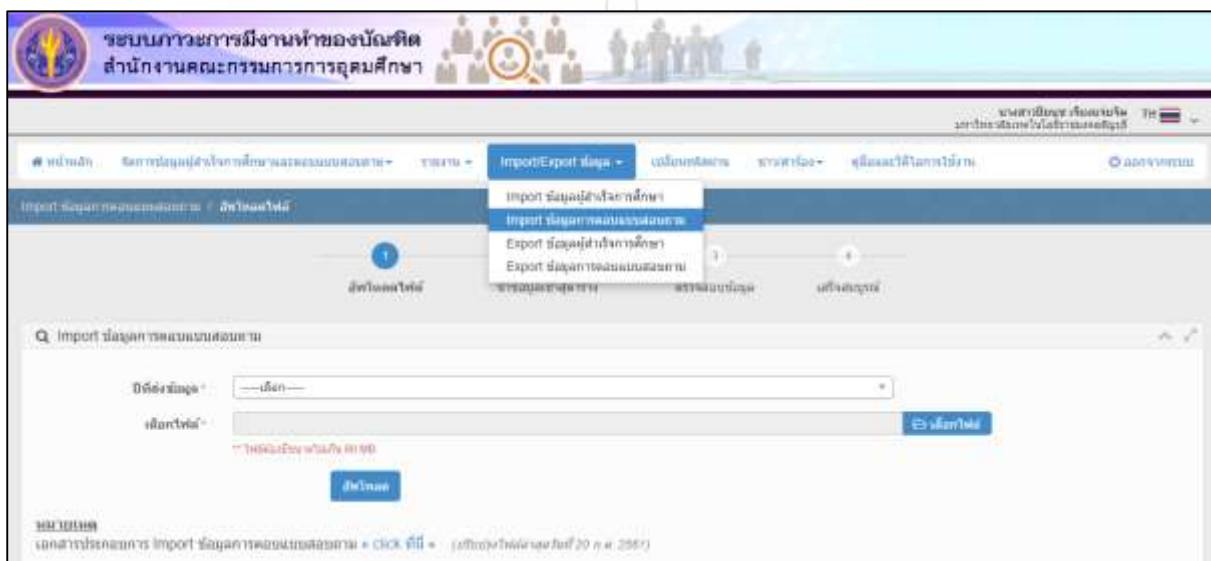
ระบบภาวะการมีงานทำของบัณฑิต
สำนักงานคณะกรรมการการอุดมศึกษา

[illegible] TH

หน้าหลัก จัดการข้อมูลผู้สำเร็จการศึกษาและแบบสอบถาม ▾ รายงาน ▾ Import/Export ข้อมูล ▾ เปลี่ยนรหัสผ่าน ข่าวสารเรื่อง ▾ คู่มือและวิดีโอการใช้งาน ออกจากระบบ

Import ข้อมูลผู้สำเร็จการศึกษา
Import ข้อมูลการตอบแบบสอบถาม
Export ข้อมูลผู้สำเร็จการศึกษา
Export ข้อมูลการตอบแบบสอบถาม

Import ข้อมูลการตอบแบบสอบถาม / อัพโหลดไฟล์

1 อัพโหลดไฟล์
2 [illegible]
3 ตรวจสอบข้อมูล
4 เสร็จสมบูรณ์

Import ข้อมูลการตอบแบบสอบถาม

ปีที่ส่งข้อมูล * ---เลือก---
เลือกไฟล์ * เลือกไฟล์
** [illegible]

อัพโหลด

หมายเหตุ
เอกสารประกอบการ Import ข้อมูลการตอบแบบสอบถาม » click ที่นี่ « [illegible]